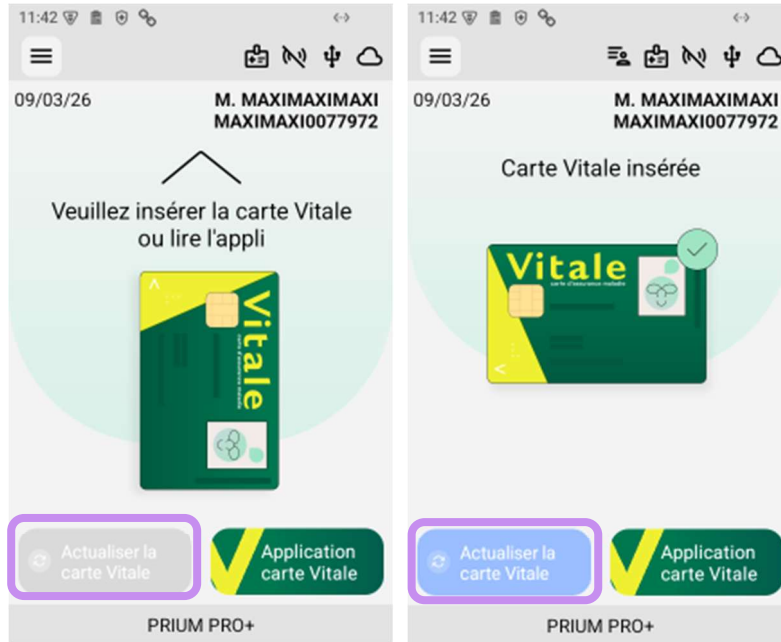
11:42

09/03/26

M. MAXIMAXIMAXI MAXIMAXI0077972

Veuillez insérer la carte Vitale ou lire l'appli

Vitale
carte d'assurance maladie

Actualiser la carte Vitale

Application carte Vitale

PRIUM PRO+

11:42

09/03/26

M. MAXIMAXIMAXI MAXIMAXI0077972

Carte Vitale insérée

Vitale
carte d'assurance maladie

Actualiser la carte Vitale

Application carte Vitale

PRIUM PRO+